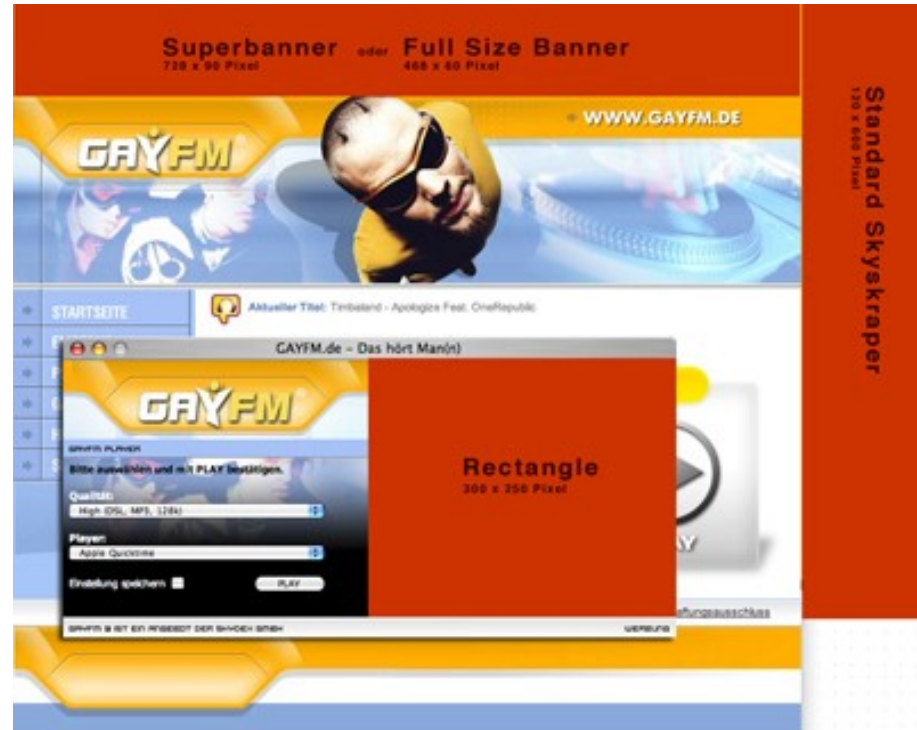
Superbanner oder Full Size Banner
728 x 90 Pixel 468 x 60 Pixel

Standard Skyskraper
120 x 600 Pixel

WWW.GAYFM.DE

GAYFM

STARTSEITE

Aktueller Titel: Timbaland - Apologize Feat. OneRepublic

GAYFM.de – Das hört Man(n)

GAYFM

GAYFM PLAYER

Bitte auswählen und mit PLAY bestätigen.

Qualität:
High (DSL, MP3, 128k)

Player:
Apple Quicktime

Einstellung speichern

PLAY

Rectangle
300 x 250 Pixel

AY

GAYFM IST EIN ANGEBOT DER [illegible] GMBH

WERBUNG

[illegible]ftungsausschluss